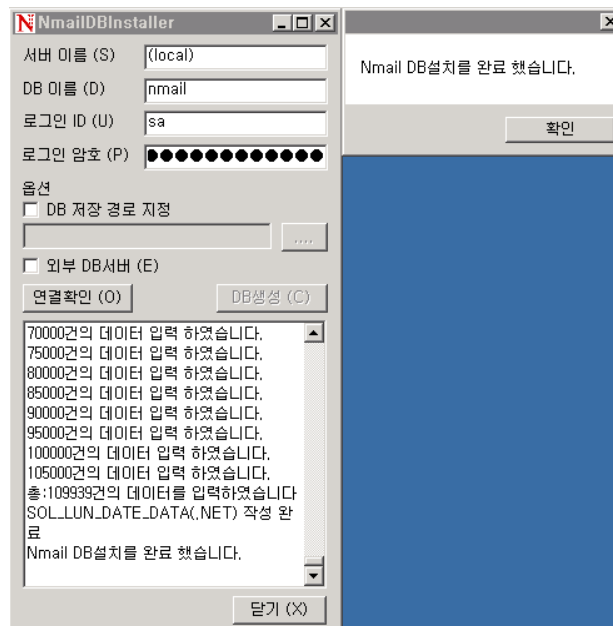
NmailDBInstaller

서버 이름 (S) (local)

DB 이름 (D) nmail

로그인 ID (U) sa

로그인 암호 (P) ●●●●●●●●●●●●●

옵션

DB 저장 경로 지정

....

외부 DB서버 (E)

연결확인 (O)

DB생성 (C)

70000건의 데이터 입력 하였습니다.
75000건의 데이터 입력 하였습니다.
80000건의 데이터 입력 하였습니다.
85000건의 데이터 입력 하였습니다.
90000건의 데이터 입력 하였습니다.
95000건의 데이터 입력 하였습니다.
100000건의 데이터 입력 하였습니다.
105000건의 데이터 입력 하였습니다.
총:109939건의 데이터를 입력하였습니다
SOL_LUN_DATE_DATA(.NET) 작성 완료
Nmail DB설치를 완료 했습니다.

닫기 (X)

Nmail DB설치를 완료 했습니다.

확인